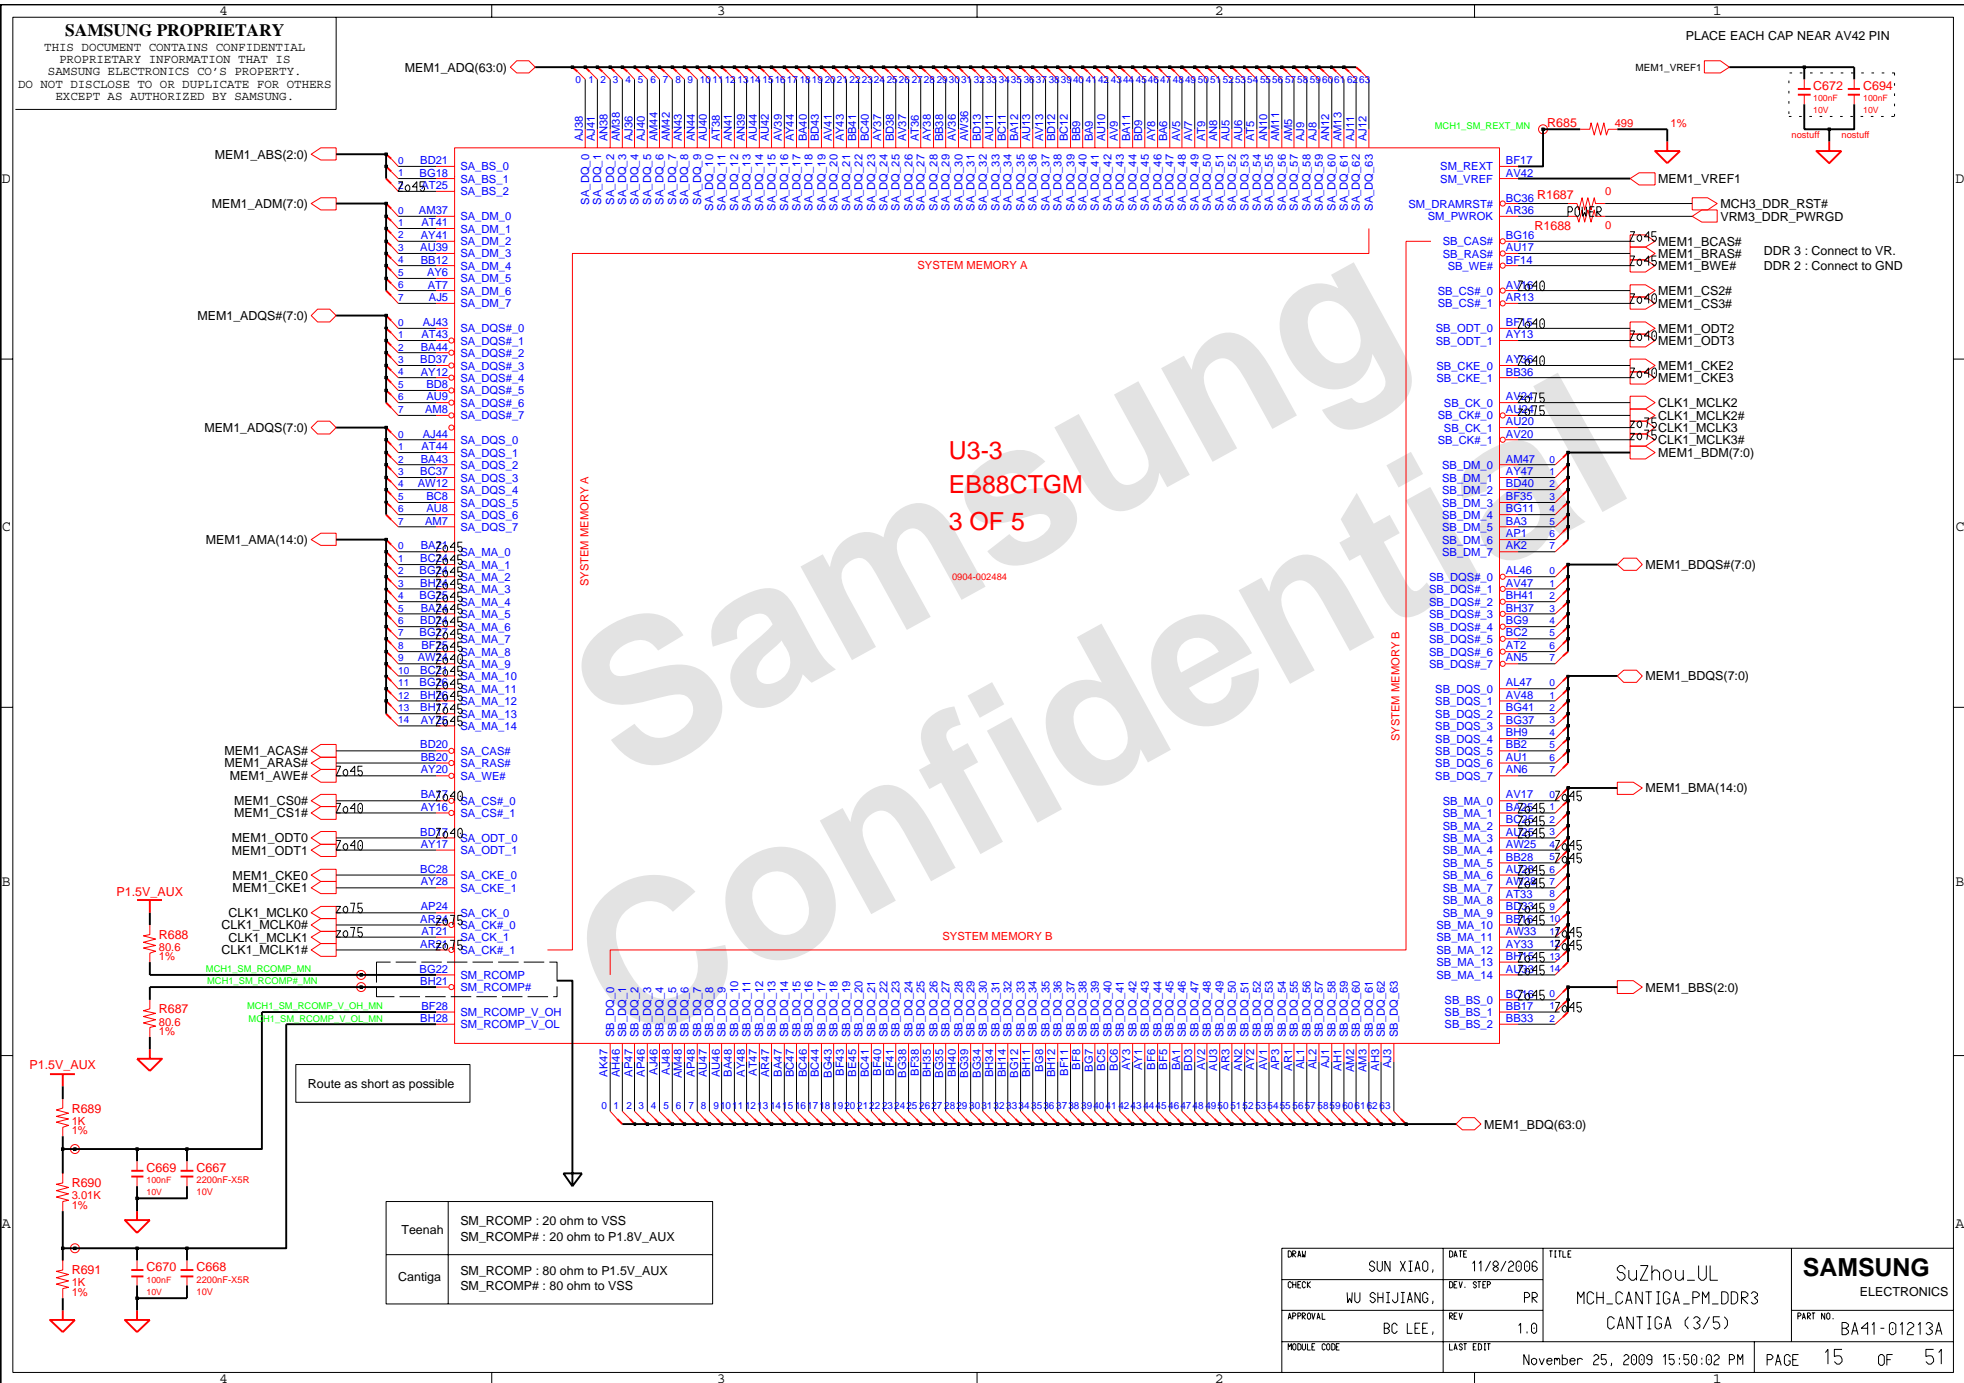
SAMSUNG PROPRIETARY
THIS DOCUMENT CONTAINS CONFIDENTIAL PROPRIETARY INFORMATION THAT IS SAMSUNG ELECTRONICS CO'S PROPERTY. DO NOT DISCLOSE TO OR DUPLICATE FOR OTHERS EXCEPT AS AUTHORIZED BY SAMSUNG.

MEM1_ADQ(63:0)
PLACE EACH CAP NEAR AV42 PIN
MEM1_VREF1
C672 100nF 10V
C694 100nF 10V
nostuff nostuff
MCH1_SM_REXT_MN R685 499 1%

MEM1_ABS(2:0)
MEM1_ADM(7:0)
MEM1_ADQS#(7:0)
MEM1_ADQS(7:0)
MEM1_AMA(14:0)

SA_BS_0 SA_BS_1 SA_BS_2
SA_DM_0 SA_DM_1 SA_DM_2 SA_DM_3 SA_DM_4 SA_DM_5 SA_DM_6 SA_DM_7
SA_DQS#_0 SA_DQS#_1 SA_DQS#_2 SA_DQS#_3 SA_DQS#_4 SA_DQS#_5 SA_DQS#_6 SA_DQS#_7
SA_DQS_0 SA_DQS_1 SA_DQS_2 SA_DQS_3 SA_DQS_4 SA_DQS_5 SA_DQS_6 SA_DQS_7
SA_MA_0 SA_MA_1 SA_MA_2 SA_MA_3 SA_MA_4 SA_MA_5 SA_MA_6 SA_MA_7 SA_MA_8 SA_MA_9 SA_MA_10 SA_MA_11 SA_MA_12 SA_MA_13 SA_MA_14
SA_CAS# SA_RAS# SA_WE#
SA_CS#_0 SA_CS#_1
SA_ODT_0 SA_ODT_1
SA_CKE_0 SA_CKE_1
SA_CK_0 SA_CK#_0 SA_CK_1 SA_CK#_1
SM_RCOMP SM_RCOMP#
SM_RCOMP_V_OH SM_RCOMP_V_OL

MEM1_ACAS# MEM1_ARAS# MEM1_AWE#
MEM1_CS0# MEM1_CS1#
MEM1_ODT0 MEM1_ODT1
MEM1_CKE0 MEM1_CKE1
CLK1_MCLK0 CLK1_MCLK0# CLK1_MCLK1 CLK1_MCLK1#
P1.5V_AUX
R688 80.6 1%
R687 80.6 1%
MCH1_SM_RCOMP_MN MCH1_SM_RCOMP#_MN
MCH1_SM_RCOMP_V_OH_MN MCH1_SM_RCOMP_V_OL_MN

SYSTEM MEMORY A
SYSTEM MEMORY B
U3-3
EB88CTGM
3 OF 5
0904-002484

SM_REXT SM_VREF
SM_DRAMRST# SM_PWROK
R1687 0 R1688 0 POWER
MEM1_VREF1
MCH3_DDR_RST#
VRM3_DDR_PWRGD
DDR 3 : Connect to VR.
DDR 2 : Connect to GND
SB_CAS# SB_RAS# SB_WE#
MEM1_BCAS# MEM1_BRAS# MEM1_BWE#
SB_CS#_0 SB_CS#_1
MEM1_CS2# MEM1_CS3#
SB_ODT_0 SB_ODT_1
MEM1_ODT2 MEM1_ODT3
SB_CKE_0 SB_CKE_1
MEM1_CKE2 MEM1_CKE3
SB_CK_0 SB_CK#_0 SB_CK_1 SB_CK#_1
CLK1_MCLK2 CLK1_MCLK2# CLK1_MCLK3 CLK1_MCLK3#
MEM1_BDM(7:0)
SB_DM_0 SB_DM_1 SB_DM_2 SB_DM_3 SB_DM_4 SB_DM_5 SB_DM_6 SB_DM_7
MEM1_BDQS#(7:0)
SB_DQS#_0 SB_DQS#_1 SB_DQS#_2 SB_DQS#_3 SB_DQS#_4 SB_DQS#_5 SB_DQS#_6 SB_DQS#_7
MEM1_BDQS(7:0)
SB_DQS_0 SB_DQS_1 SB_DQS_2 SB_DQS_3 SB_DQS_4 SB_DQS_5 SB_DQS_6 SB_DQS_7
MEM1_BMA(14:0)
SB_MA_0 SB_MA_1 SB_MA_2 SB_MA_3 SB_MA_4 SB_MA_5 SB_MA_6 SB_MA_7 SB_MA_8 SB_MA_9 SB_MA_10 SB_MA_11 SB_MA_12 SB_MA_13 SB_MA_14
MEM1_BBS(2:0)
SB_BS_0 SB_BS_1 SB_BS_2
MEM1_BDQ(63:0)

Route as short as possible
R689 1K 1%
R690 3.01K 1%
R691 1K 1%
C669 100nF 10V
C667 2200nF-X5R 10V
C670 100nF 10V
C668 2200nF-X5R 10V

| Teenah | SM_RCOMP : 20 ohm to VSS<br>SM_RCOMP# : 20 ohm to P1.8V_AUX |
|---|---|
| Cantiga | SM_RCOMP : 80 ohm to P1.5V_AUX<br>SM_RCOMP# : 80 ohm to VSS |

DRAW SUN XIAO, DATE 11/8/2006
CHECK WU SHIJIANG, DEV. STEP PR
APPROVAL BC LEE, REV 1.0
MODULE CODE LAST EDIT November 25, 2009 15:50:02 PM
TITLE SuZhou_UL MCH_CANTIGA_PM_DDR3 CANTIGA (3/5)
SAMSUNG ELECTRONICS
PART NO. BA41-01213A
PAGE 15 OF 51

Samsung Confidential